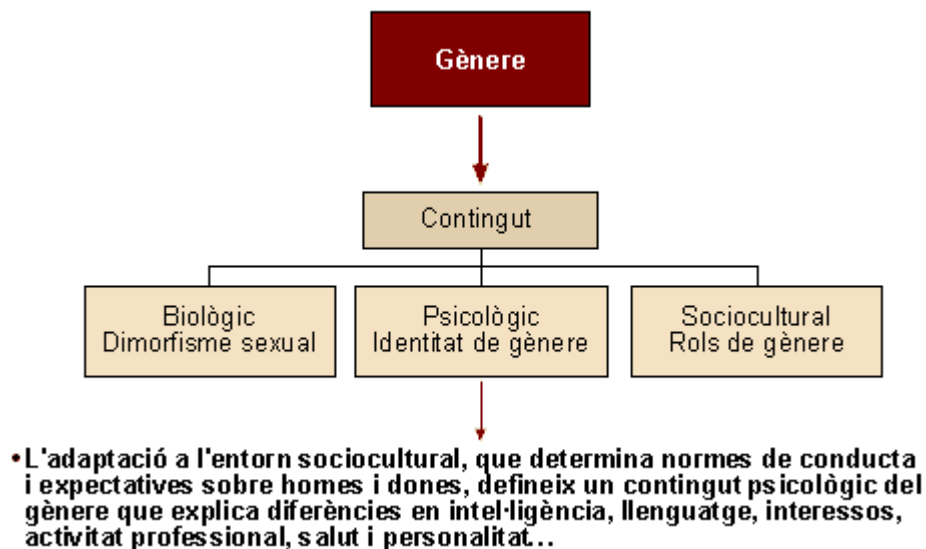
Gènere

Contingut

Biològic
Dimorfisme sexual

Psicològic
Identitat de gènere

Sociocultural
Rols de gènere

• L'adaptació a l'entorn sociocultural, que determina normes de conducta i expectatives sobre homes i dones, defineix un contingut psicològic del gènere que explica diferències en intel·ligència, llenguatge, interessos, activitat professional, salut i personalitat…